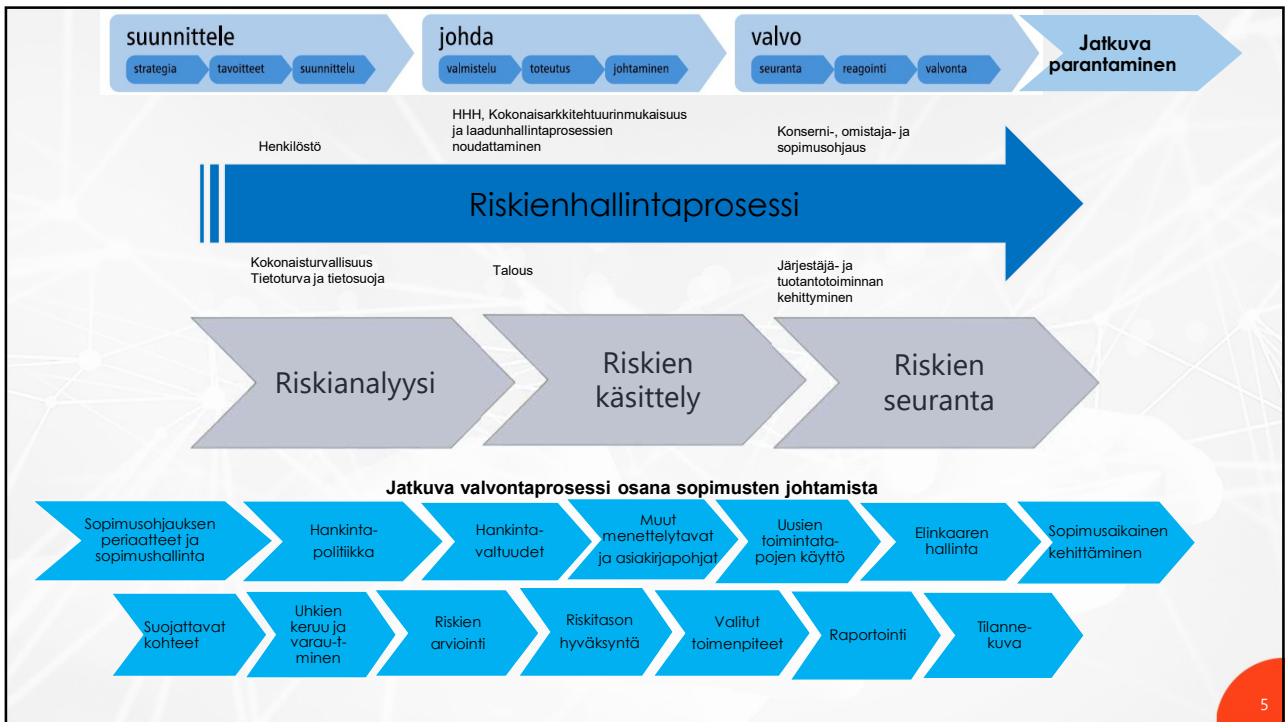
suunnittele
strategia
tavoitteet
suunnittelu

johda
valmistelu
toteutus
johtaminen

valvo
seuranta
reagointi
valvonta

Jatkuva parantaminen

Henkilöstö

HHH, Kokonaisarkkitehtuurinmukaisuus ja laadunhallintaprosessien noudattaminen

Konserni-, omistaja- ja sopimusohjaus

Riskienhallintaprosessi

Kokonaisturvallisuus
Tietoturva ja tietosuoja

Talous

Järjestäjä- ja tuotantotoiminnan kehittyminen

Riskianalyysi

Riskien käsittely

Riskien seuranta

Jatkuva valvontaprosessi osana sopimusten johtamista

Sopimusohjauksen periaatteet ja sopimushallinta

Hankinta-politiikka

Hankinta-valtuudet

Muut menettelytavat ja asiakirjapohjat

Uusien toimintata-pojen käyttö

Elinkaaren hallinta

Sopimusaikainen kehittäminen

Suojattavat kohteet

Uhkien keruu ja varau-t-minen

Riskien arviointi

Riskitason hyväksyntä

Valitut toimenpiteet

Raportointi

Tilanne-kuva

5